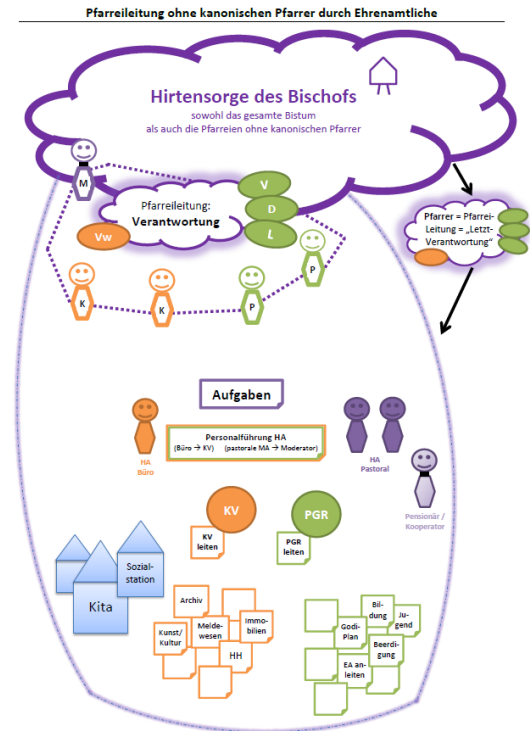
Pfarreileitung ohne kanonischen Pfarrer durch Ehrenamtliche

Hirtensorge des Bischofs
sowohl das gesamte Bistum
als auch die Pfarreien ohne kanonischen Pfarrer

M

Pfarreileitung:
Verantwortung

V
D
L

Vw

P
K
K
P

Pfarrer = Pfarrei-Leitung = „Letzt-Verantwortung"

Aufgaben

Personalführung HA
(Büro → KV) (pastorale MA → Moderator)

HA
Büro

HA
Pastoral

Pensionär / Kooperator

KV

PGR

KV
leiten

PGR
leiten

Sozial-
station

Kita

Archiv
Melde-
wesen
Immo-
bilien
Kunst/
Kultur
HH

Bil-
dung
Ju-
gend
Godi-
Plan
Beerdi-
gung
EA an-
leiten